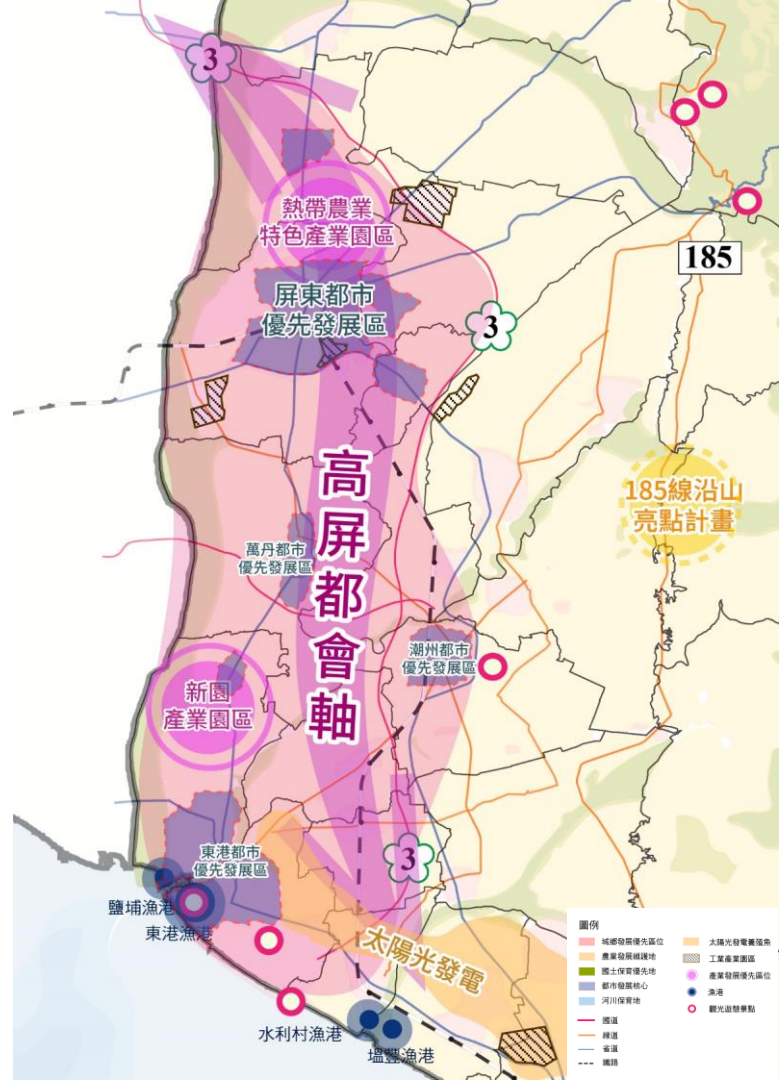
3

熱帶農業
特色產業園區

185

屏東都市
優先發展區

3

高
屏
都
會
軸

185線沿山
亮點計畫

萬丹都市
優先發展區

潮州都市
優先發展區

新園
產業園區

東港都市
優先發展區

3

鹽埔漁港

東港漁港

太陽光發電

水利村漁港

塭豐漁港

圖例
城鄉發展優先區位
農業發展緩衝地
國土保育優先地
都市發展核心
河川保育地
國道
縣道
省道
鐵路
太陽光發電養殖魚
工業產業園區
產業發展優先區位
漁港
觀光遊憩景點